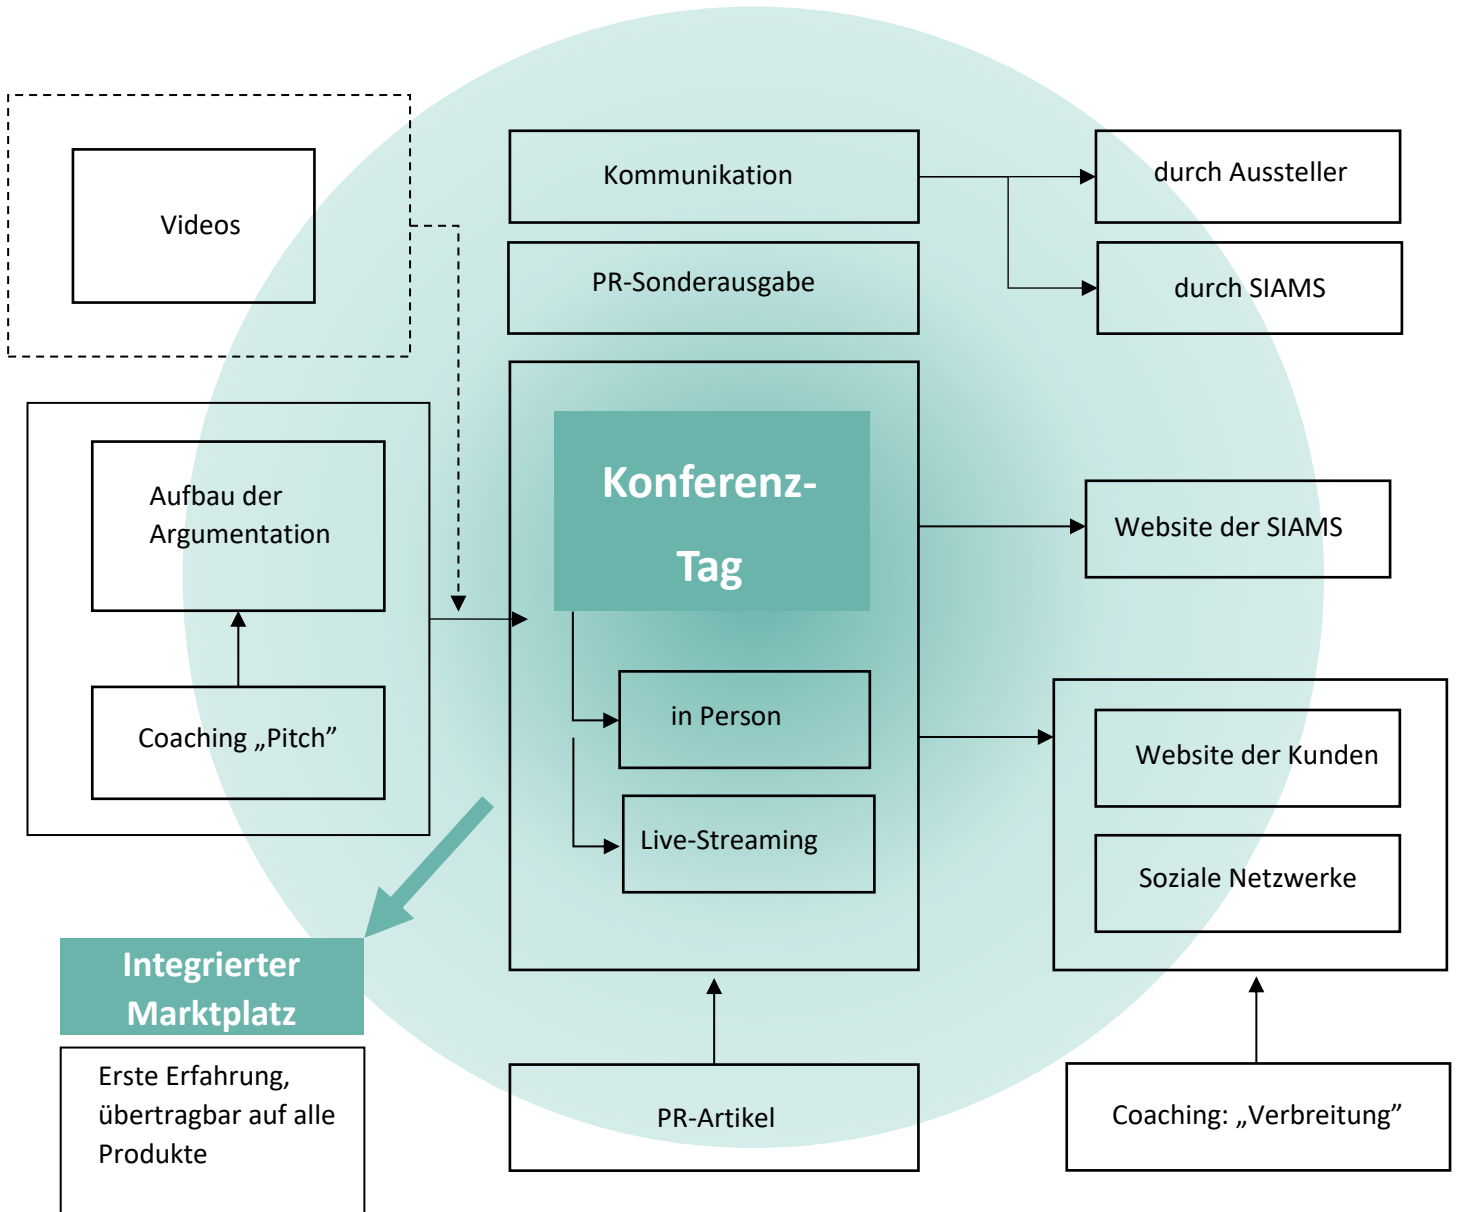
Videos

Kommunikation

PR-Sonderausgabe

durch Aussteller

durch SIAMS

Aufbau der Argumentation

Coaching „Pitch"

Konferenz-Tag

in Person

Live-Streaming

Website der SIAMS

Website der Kunden

Soziale Netzwerke

Integrierter Marktplatz

Erste Erfahrung, übertragbar auf alle Produkte

PR-Artikel

Coaching: „Verbreitung"